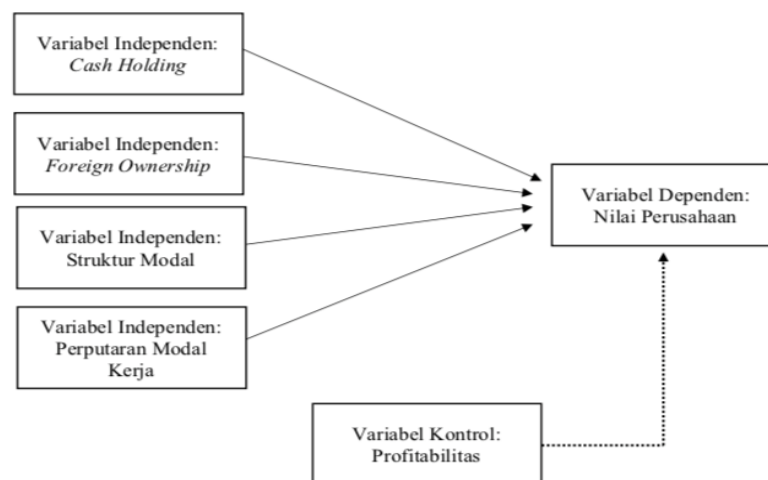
Variabel Independen:
*Cash Holding*

Variabel Independen:
*Foreign Ownership*

Variabel Independen:
Struktur Modal

Variabel Independen:
Perputaran Modal Kerja

Variabel Dependen:
Nilai Perusahaan

Variabel Kontrol:
Profitabilitas